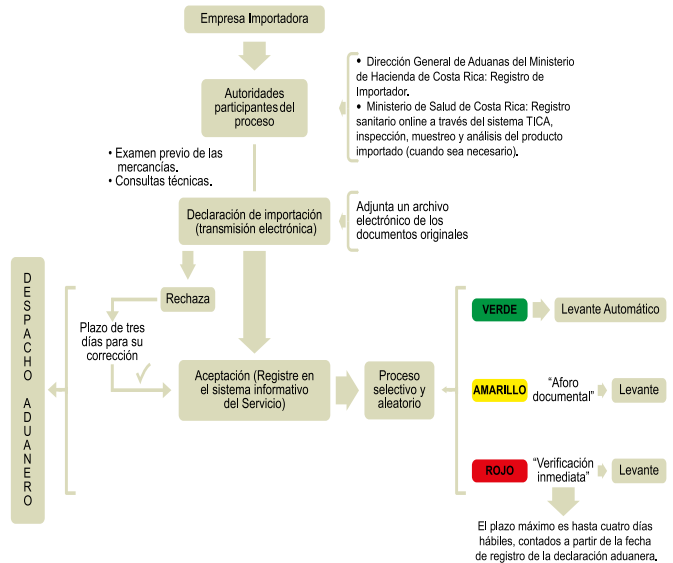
Empresa Importadora

Autoridades participantes del proceso

• Dirección General de Aduanas del Ministerio de Hacienda de Costa Rica: Registro de Importador.
• Ministerio de Salud de Costa Rica: Registro sanitario online a través del sistema TICA, inspección, muestreo y análisis del producto importado (cuando sea necesario).

• Examen previo de las mercancías.
• Consultas técnicas.

Declaración de importación (transmisión electrónica)

Adjunta un archivo electrónico de los documentos originales

DESPACHO ADUANERO

Rechaza

Plazo de tres días para su corrección

Aceptación (Registre en el sistema informativo del Servicio)

Proceso selectivo y aleatorio

VERDE
Levante Automático

AMARILLO
"Aforo documental"
Levante

ROJO
"Verificación inmediata"
Levante

El plazo máximo es hasta cuatro días hábiles, contados a partir de la fecha de registro de la declaración aduanera.